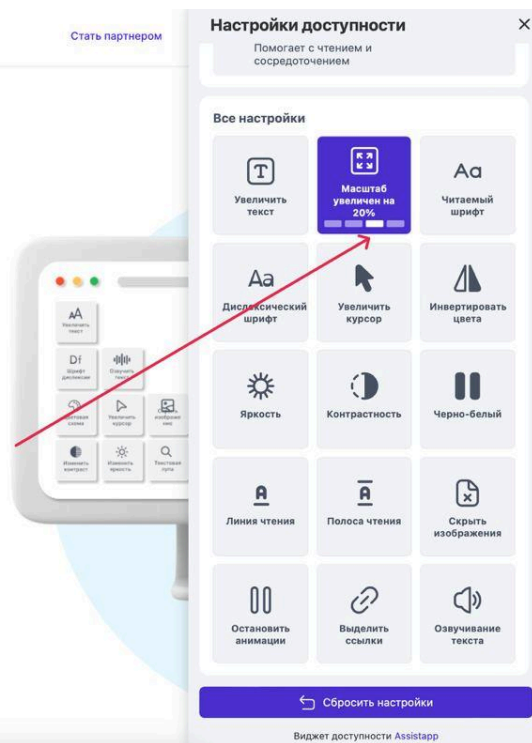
Стать партнером

Настройки доступности

×

Помогает с чтением и сосредоточением

Все настройки

Увеличить текст

Масштаб увеличен на 20%

Aa
Читаемый шрифт

Aa
Дислексический шрифт

Увеличить курсор

Инвертировать цвета

Яркость

Контрастность

Черно-белый

Линия чтения

Полоса чтения

Скрыть изображения

Остановить анимации

Выделить ссылки

Озвучивание текста

Сбросить настройки

Виджет доступности Assistapp

AA
Увеличить текст

Df
Шрифт дислексии

Озвучить текст

Цветовая схема

Увеличить курсор

Изображения

Изменить контраст

Изменить яркость

Текстовая лупа